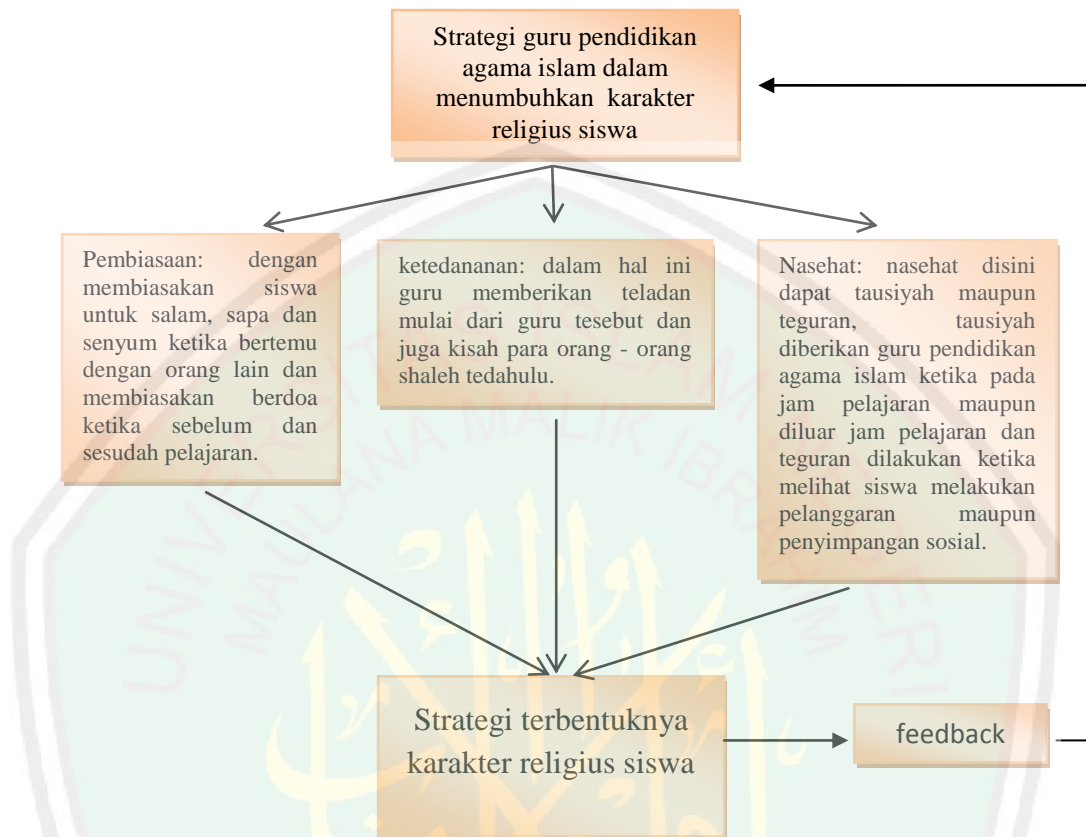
Strategi guru pendidikan agama islam dalam menumbuhkan karakter religius siswa

Pembiasaan: dengan membiasakan siswa untuk salam, sapa dan senyum ketika bertemu dengan orang lain dan membiasakan berdoa ketika sebelum dan sesudah pelajaran.

ketedananan: dalam hal ini guru memberikan teladan mulai dari guru tesebut dan juga kisah para orang - orang shaleh tedahulu.

Nasehat: nasehat disini dapat tausiyah maupun teguran, tausiyah diberikan guru pendidikan agama islam ketika pada jam pelajaran maupun diluar jam pelajaran dan teguran dilakukan ketika melihat siswa melakukan pelanggaran maupun penyimpangan sosial.

Strategi terbentuknya karakter religius siswa

feedback